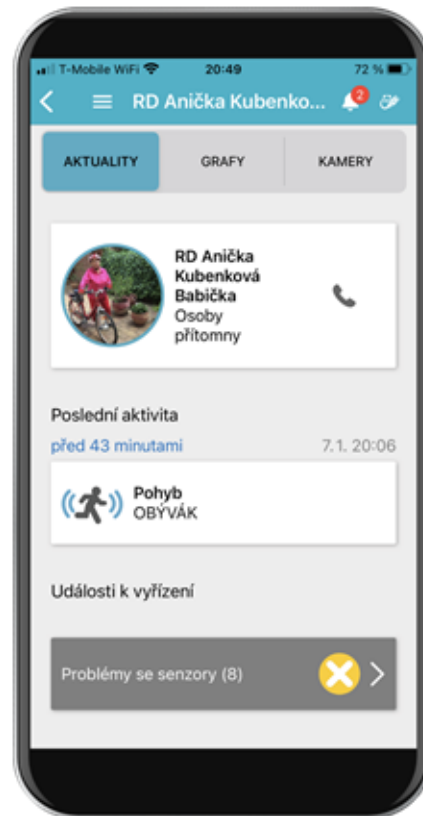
T-Mobile WiFi 20:49 72 %

RD Anička Kubenko... 2

AKTUALITY GRAFY KAMERY

RD Anička Kubenková Babička
Osoby přítomny

Poslední aktivita
před 43 minutami 7.1. 20:06

Pohyb
OBÝVÁK

Události k vyřízení

Problémy se senzory (8)